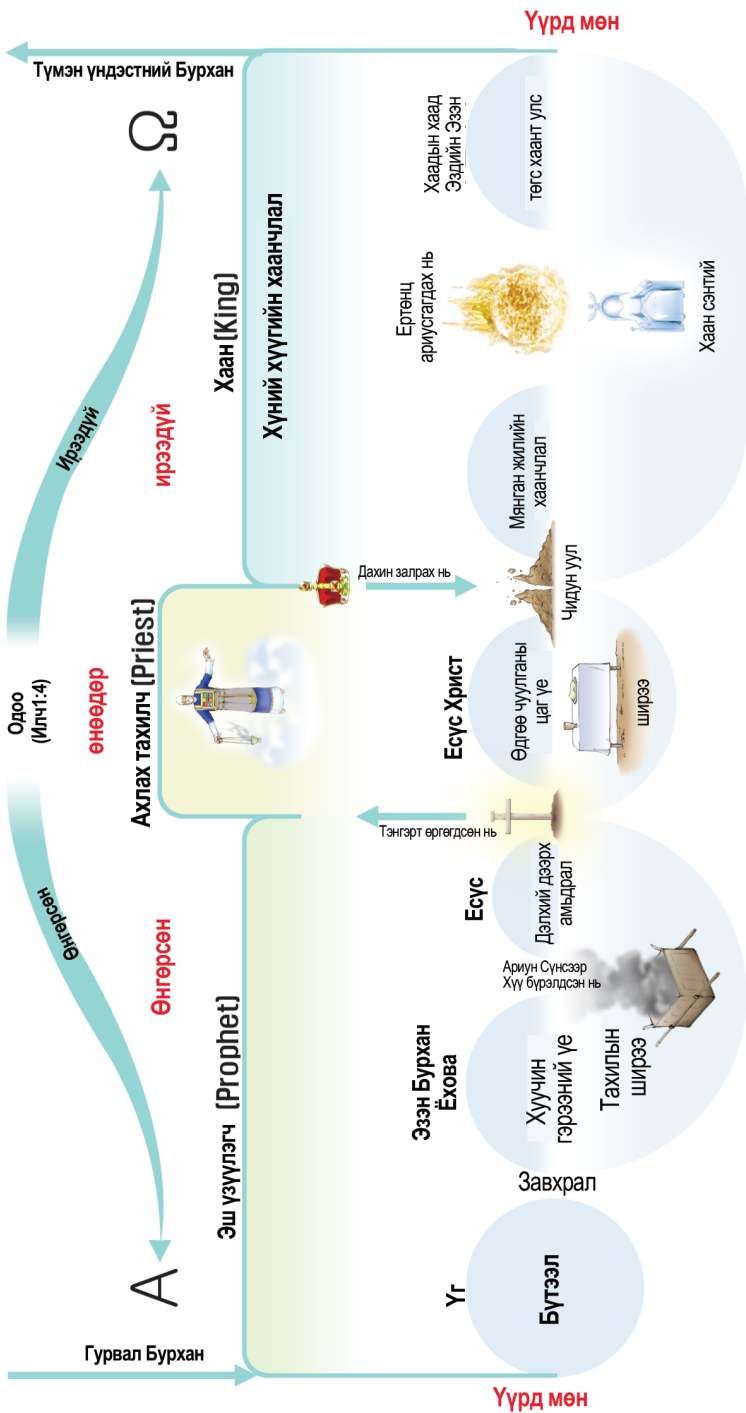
Үүрд мөн
Түмэн үндэстний Бурхан
Ω
Хаадын хаад Эзэдийн Эзэн
төгс хаант улс
Хаан (King)
Хүний хүүгийн хаанчлал
Ертөнц ариусгагдах нь
Хаан сэнтий
Ирээдүй
ирээдүй
Мянган жилийн хаанчлал
Дахин залрах нь
Чидун уул
Одоо (Илч1:4)
өнөөдөр
Ахлах тахилч (Priest)
Есүс Христ
Өдгөө чуулганы цаг үе
ширээ
Тэнгэрт өргөгдсөн нь
Есүс
Дэлхий дээрх амьдрал
Өнгөрсөн
Өнгөрсөн
Ариун Сүнсээр Хүү бүрэлдсэн нь
Эш үзүүлэгч (Prophet)
Эзэн Бурхан Ёхова
Хуучин гэрээний үе
Тахилын ширээ
Завхрал
A
Үг
Бүтээл
Гурвал Бурхан
Үүрд мөн